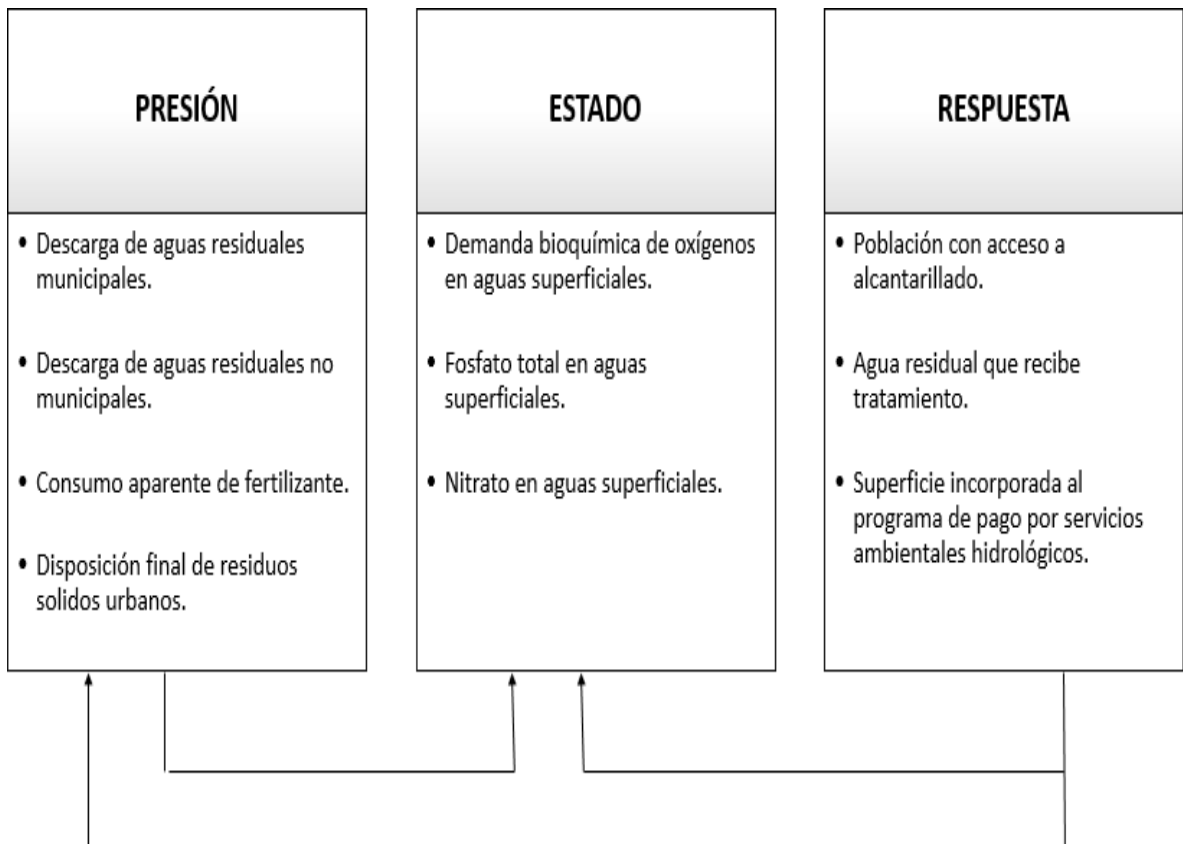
PRESIÓN

• Descarga de aguas residuales municipales.

• Descarga de aguas residuales no municipales.

• Consumo aparente de fertilizante.

• Disposición final de residuos solidos urbanos.

ESTADO

• Demanda bioquímica de oxígenos en aguas superficiales.

• Fosfato total en aguas superficiales.

• Nitrato en aguas superficiales.

RESPUESTA

• Población con acceso a alcantarillado.

• Agua residual que recibe tratamiento.

• Superficie incorporada al programa de pago por servicios ambientales hidrológicos.